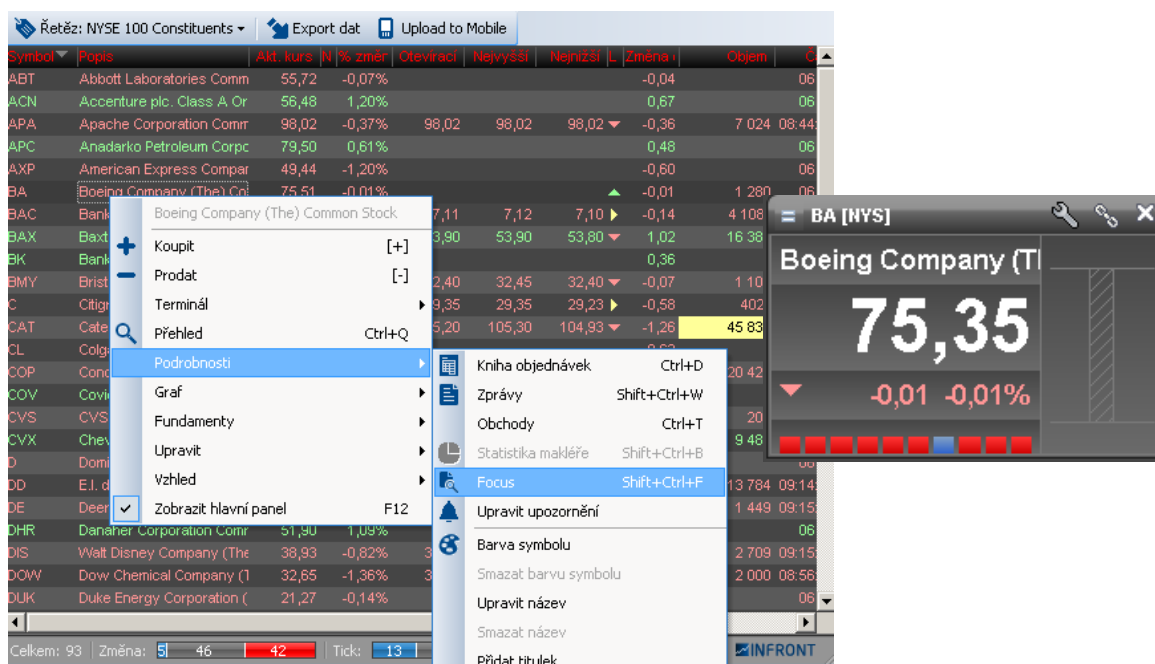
Řetěz: NYSE 100 Constituents ▾ Export dat Upload to Mobile

| Symbol | Popis | Akt. kurs | N | % změn | Otevírací | Nejvyšší | Nejnižší | L | Změna | Objem | Č |
|---|---|---|---|---|---|---|---|---|---|---|---|
| ABT | Abbott Laboratories Comm | 55,72 | | -0,07% | | | | | -0,04 | | 06 |
| ACN | Accenture plc. Class A Or | 56,48 | | 1,20% | | | | | 0,67 | | 06 |
| APA | Apache Corporation Comm | 98,02 | | -0,37% | 98,02 | 98,02 | 98,02 | | -0,36 | 7 024 | 08:44 |
| APC | Anadarko Petroleum Corpo | 79,50 | | 0,61% | | | | | 0,48 | | 06 |
| AXP | American Express Compar | 49,44 | | -1,20% | | | | | -0,60 | | 06 |
| BA | Boeing Company (The) Co | 75,51 | | -0,01% | | | | | -0,01 | 1 280 | 06 |
| BAC | Bank | | | | 7,11 | 7,12 | 7,10 | | -0,14 | 4 108 | |
| BAX | Baxt | | | | 3,90 | 53,90 | 53,80 | | 1,02 | 16 38 | |
| BK | Bank | | | | | | | | 0,36 | | |
| BMY | Brist | | | | 2,40 | 32,45 | 32,40 | | -0,07 | 1 10 | |
| C | Citigr | | | | 9,35 | 29,35 | 29,23 | | -0,58 | 402 | |
| CAT | Cate | | | | 5,20 | 105,30 | 104,93 | | -1,26 | 45 83 | |
| CL | Colga | | | | | | | | | | |
| COP | Cono | | | | | | | | | 20 42 | |
| COV | Covic | | | | | | | | | | |
| CVS | CVS | | | | | | | | | 20 | |
| CVX | Chev | | | | | | | | | 9 48 | |
| D | Domi | | | | | | | | | | |
| DD | E.I. d | | | | | | | | | 13 784 | 09:14 |
| DE | Deer | | | | | | | | | 1 449 | 09:15 |
| DHR | Danaher Corporation Comr | 51,90 | | 1,09% | | | | | | | 06 |
| DIS | Walt Disney Company (The | 38,93 | | -0,82% | 3 | | | | | 2 709 | 09:15 |
| DOW | Dow Chemical Company (T | 32,65 | | -1,36% | 3 | | | | | 2 000 | 08:56 |
| DUK | Duke Energy Corporation ( | 21,27 | | -0,14% | | | | | | | 06 |

Boeing Company (The) Common Stock
Koupit [+]
Prodat [-]
Terminál
Přehled Ctrl+Q
Podrobnosti
Graf
Fundamenty
Upravit
Vzhled
Zobrazit hlavní panel F12

Kniha objednávek Ctrl+D
Zprávy Shift+Ctrl+W
Obchody Ctrl+T
Statistika makléře Shift+Ctrl+B
Focus Shift+Ctrl+F
Upravit upozornění
Barva symbolu
Smazat barvu symbolu
Upravit název
Smazat název
Přidat titulek

BA [NYS]
Boeing Company (T
75,35
-0,01 -0,01%

Celkem: 93 Změna: 5 46 42 Tick: 13 INFRONT